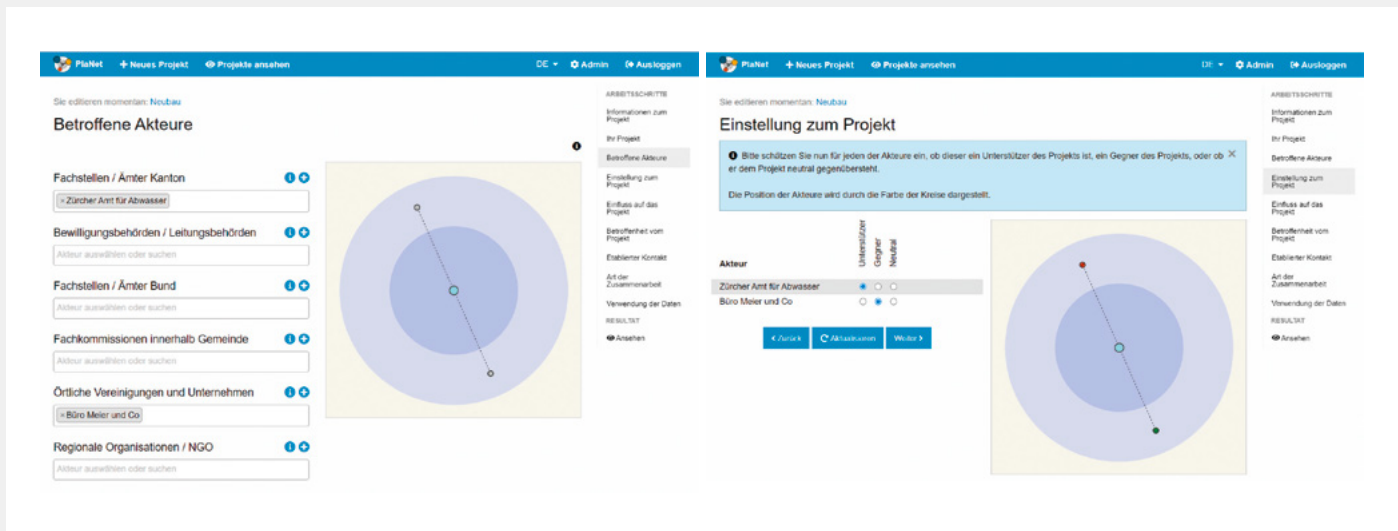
PlaNet + Neues Projekt Projekte ansehen DE Admin Ausloggen

Sie editieren momentan: Neubau

Betroffene Akteure

Fachstellen / Ämter Kanton

× Zürcher Amt für Abwasser

Bewilligungsbehörden / Leitungsbehörden

Akteur auswählen oder suchen

Fachstellen / Ämter Bund

Akteur auswählen oder suchen

Fachkommissionen innerhalb Gemeinde

Akteur auswählen oder suchen

Örtliche Vereinigungen und Unternehmen

× Büro Meier und Co

Regionale Organisationen / NGO

Akteur auswählen oder suchen

ARBEITSSCHRITTE

Informationen zum Projekt

Ihr Projekt

Betroffene Akteure

Einstellung zum Projekt

Einfluss auf das Projekt

Betroffenheit vom Projekt

Etablierter Kontakt

Art der Zusammenarbeit

Verwendung der Daten

RESULTAT

Ansehen

PlaNet + Neues Projekt Projekte ansehen DE Admin Ausloggen

Sie editieren momentan: Neubau

Einstellung zum Projekt

Bitte schätzen Sie nun für jeden der Akteure ein, ob dieser ein Unterstützer des Projekts ist, ein Gegner des Projekts, oder ob er dem Projekt neutral gegenübersteht.

Die Position der Akteure wird durch die Farbe der Kreise dargestellt.

| Akteur | Unterstützer | Gegner | Neutral |
|---|---|---|---|
| Zürcher Amt für Abwasser | ● | ○ | ○ |
| Büro Meier und Co | ○ | ● | ○ |

< Zurück Aktualisieren Weiter >

ARBEITSSCHRITTE

Informationen zum Projekt

Ihr Projekt

Betroffene Akteure

Einstellung zum Projekt

Einfluss auf das Projekt

Betroffenheit vom Projekt

Etablierter Kontakt

Art der Zusammenarbeit

Verwendung der Daten

RESULTAT

Ansehen